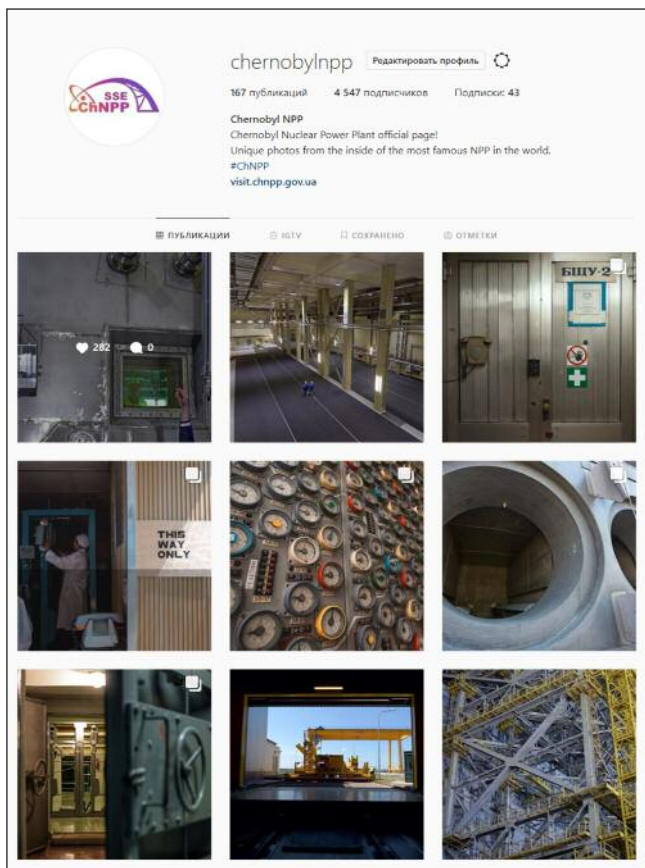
SSE ChNPP

chernobylnpp Редактировать профиль

167 публикаций 4 547 подписчиков Подписки: 43

Chernobyl NPP
Chernobyl Nuclear Power Plant official page!
Unique photos from the inside of the most famous NPP in the world.
#ChNPP
visit.chnpp.gov.ua

ПУБЛИКАЦИИ IGTV СОХРАНЕНО ОТМЕТКИ

282 0

БЩУ-2

THIS WAY ONLY